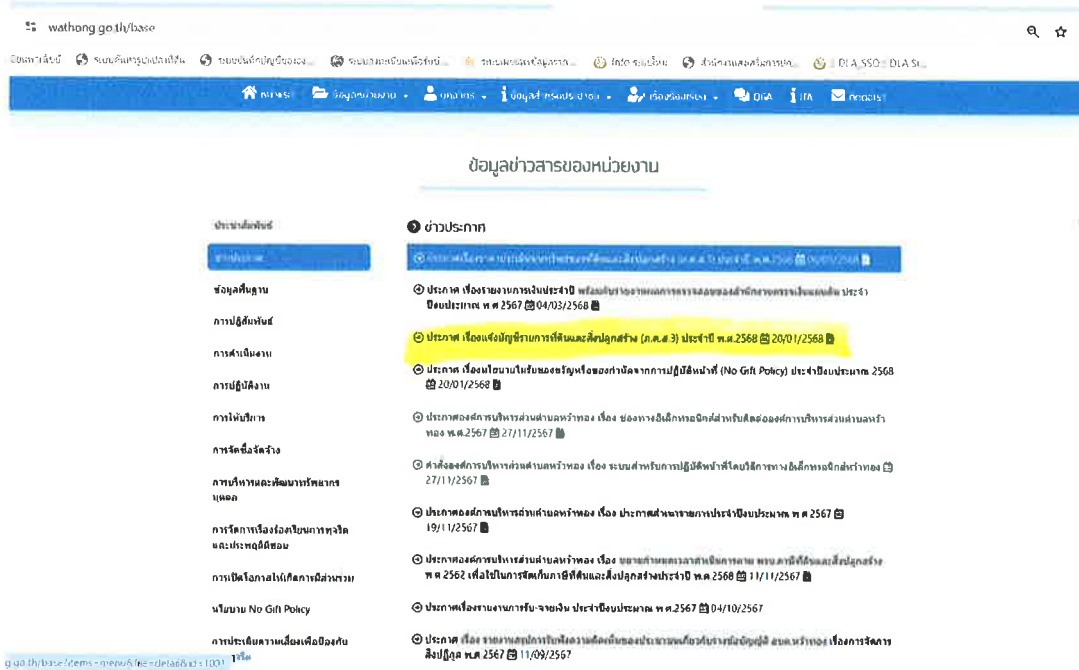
wathong.go.th/base

หน้าหลัก | ข้อมูลหน่วยงาน | บุคลากร | ข้อมูลข่าวสารประชาสัมพันธ์ | เรื่องร้องเรียน | DIA | ITA | ติดต่อเรา

ข้อมูลข่าวสารของหน่วยงาน

ประชาสัมพันธ์
ข่าวประกาศ
ข้อมูลพื้นฐาน
การปฏิสัมพันธ์
การดำเนินงาน
การปฏิบัติงาน
การให้บริการ
การจัดซื้อจัดจ้าง
การบริหารและพัฒนาทรัพยากรบุคคล
การจัดการเรื่องร้องเรียนการทุจริตและประพฤติมิชอบ
การเปิดโอกาสให้เกิดการมีส่วนร่วม
นโยบาย No Gift Policy
การประเมินความเสี่ยงเพื่อป้องกันการทุจริต

ข่าวประกาศ

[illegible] 20/01/2568

ประกาศ เรื่องรายงานการเงินประจำปี พร้อมกับรายงานผลการตรวจสอบของสำนักงานการตรวจเงินแผ่นดิน ประจำปีงบประมาณ พ.ศ.2567 04/03/2568

ประกาศ เรื่องแจ้งบัญชีรายการที่ดินและสิ่งปลูกสร้าง (ภ.ด.ส.3) ประจำปี พ.ศ.2568 20/01/2568

ประกาศ เรื่องนโยบายไม่รับของขวัญหรือของกำนัลจากการปฏิบัติหน้าที่ (No Gift Policy) ประจำปีงบประมาณ 2568 20/01/2568

ประกาศองค์การบริหารส่วนตำบลหว้าทอง เรื่อง ช่องทางอิเล็กทรอนิกส์สำหรับติดต่อองค์การบริหารส่วนตำบลหว้าทอง พ.ศ.2567 27/11/2567

คำสั่งองค์การบริหารส่วนตำบลหว้าทอง เรื่อง ระบบสำหรับการปฏิบัติหน้าที่โดยวิธีการทางอิเล็กทรอนิกส์หว้าทอง 27/11/2567

ประกาศองค์การบริหารส่วนตำบลหว้าทอง เรื่อง ประกาศสำนวนรายงานการประจำปีงบประมาณ พ.ศ.2567 19/11/2567

ประกาศองค์การบริหารส่วนตำบลหว้าทอง เรื่อง ขยายกำหนดเวลาดำเนินการตาม พรบ.ภาษีที่ดินและสิ่งปลูกสร้าง พ.ศ.2562 เพื่อใช้ในการจัดเก็บภาษีที่ดินและสิ่งปลูกสร้างประจำปี พ.ศ.2568 11/11/2567

ประกาศเรื่องรายงานการรับ-จ่ายเงิน ประจำปีงบประมาณ พ.ศ.2567 04/10/2567

ประกาศ เรื่อง รายงานสรุปการรับฟังความคิดเห็นของประชาชนเกี่ยวกับร่างข้อบัญญัติ อบต.หว้าทอง เรื่องการจัดการสิ่งปฏิกูล พ.ศ.2567 11/09/2567

g.go.th/base/items-menu&file=detail&id=1001